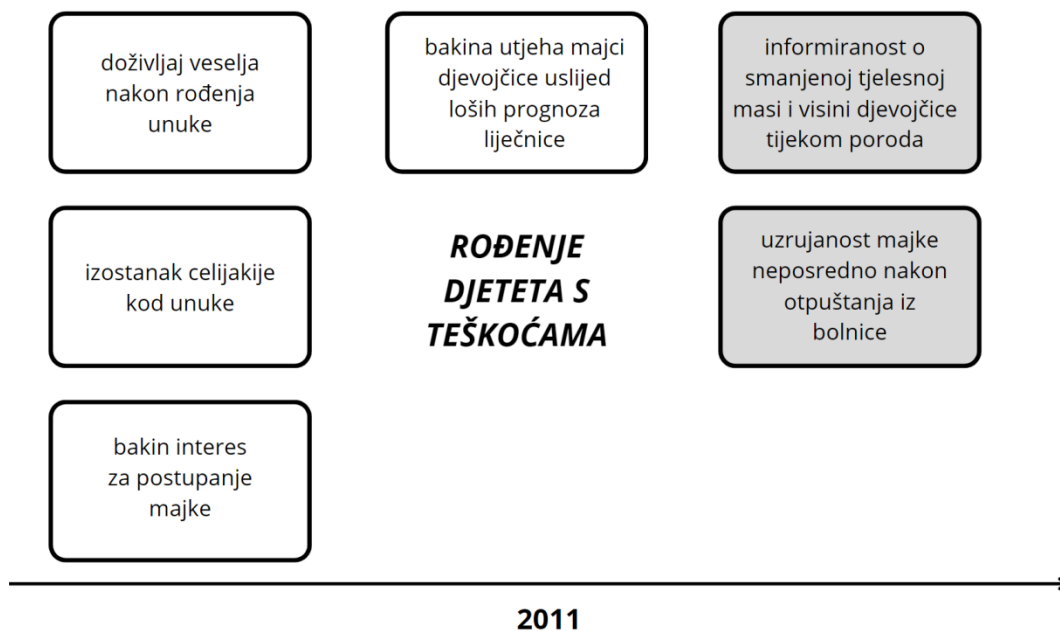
doživljaj veselja nakon rođenja unuke

bakina utjeha majci djevojčice uslijed loših prognoza liječnice

informiranost o smanjenoj tjelesnoj masi i visini djevojčice tijekom poroda

izostanak celijakije kod unuke

ROĐENJE DJETETA S TEŠKOĆAMA

uzrujanost majke neposredno nakon otpuštanja iz bolnice

bakin interes za postupanje majke

2011